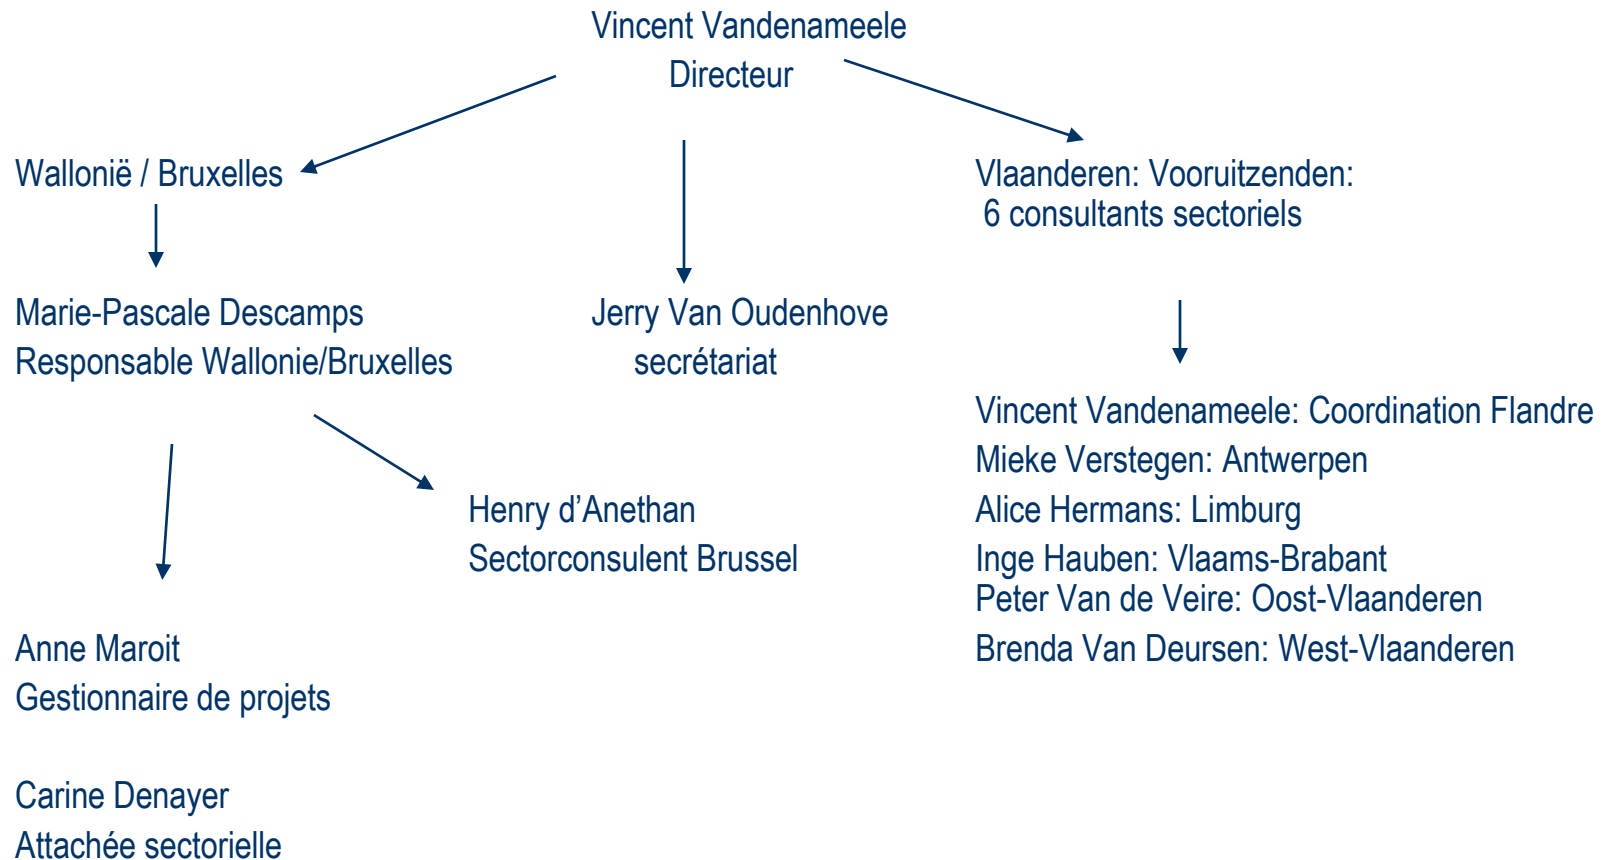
Vincent Vandenameele
Directeur

Wallonië / Bruxelles

Marie-Pascale Descamps
Responsable Wallonie/Bruxelles

Anne Maroit
Gestionnaire de projets

Carine Denayer
Attachée sectorielle

Henry d'Anethan
Sectorconsulent Brussel

Jerry Van Oudenhove
secrétariat

Vlaanderen: Vooruitzenden:
6 consultants sectoriels

Vincent Vandenameele: Coordination Flandre
Mieke Verstegen: Antwerpen
Alice Hermans: Limburg
Inge Hauben: Vlaams-Brabant
Peter Van de Veire: Oost-Vlaanderen
Brenda Van Deursen: West-Vlaanderen